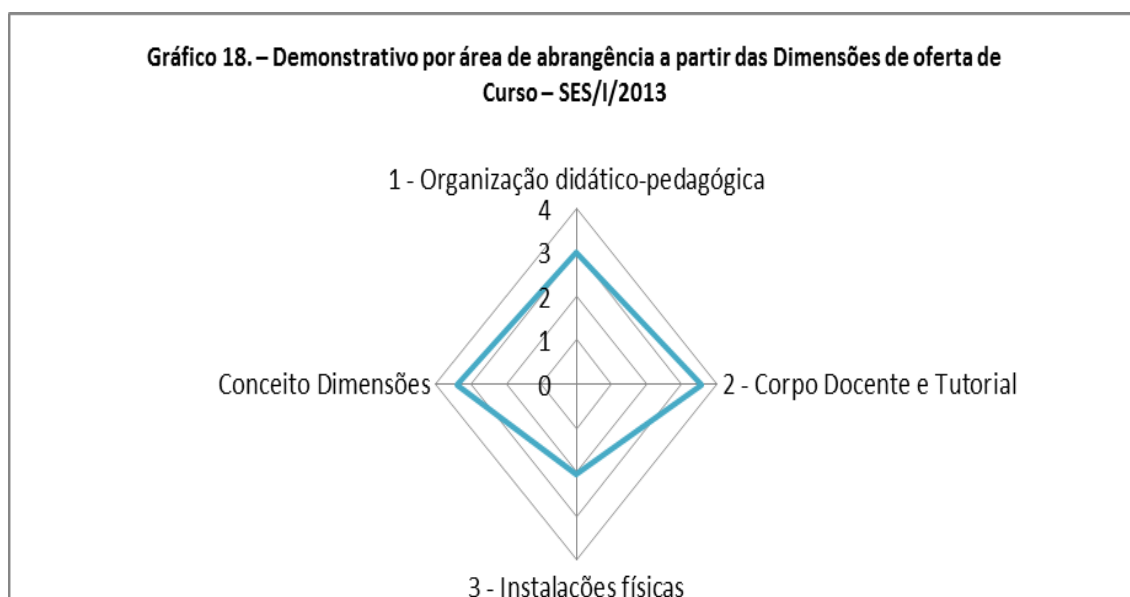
Gráfico 18. – Demonstrativo por área de abrangência a partir das Dimensões de oferta de Curso – SES/I/2013

1 - Organização didático-pedagógica

4
3
2
1
0

Conceito Dimensões

2 - Corpo Docente e Tutorial

3 - Instalações físicas